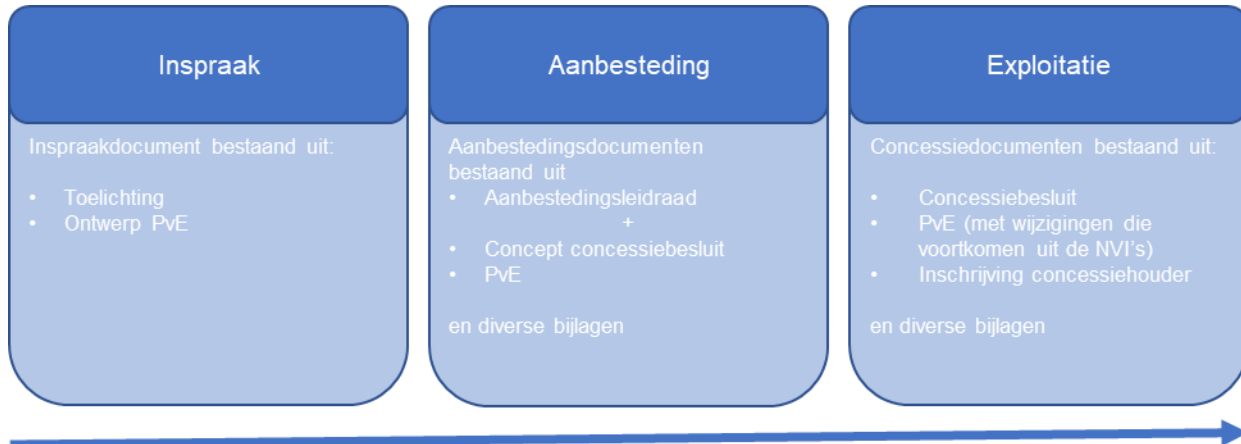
Inspraak

Inspraakdocument bestaand uit:

- Toelichting
- Ontwerp PvE

Aanbesteding

Aanbestedingsdocumenten bestaand uit

- Aanbestedingsleidraad
+
- Concept concessiebesluit
- PvE

en diverse bijlagen

Exploitatie

Concessiedocumenten bestaand uit:

- Concessiebesluit
- PvE (met wijzigingen die voortkomen uit de NVI's)
- Inschrijving concessiehouder

en diverse bijlagen